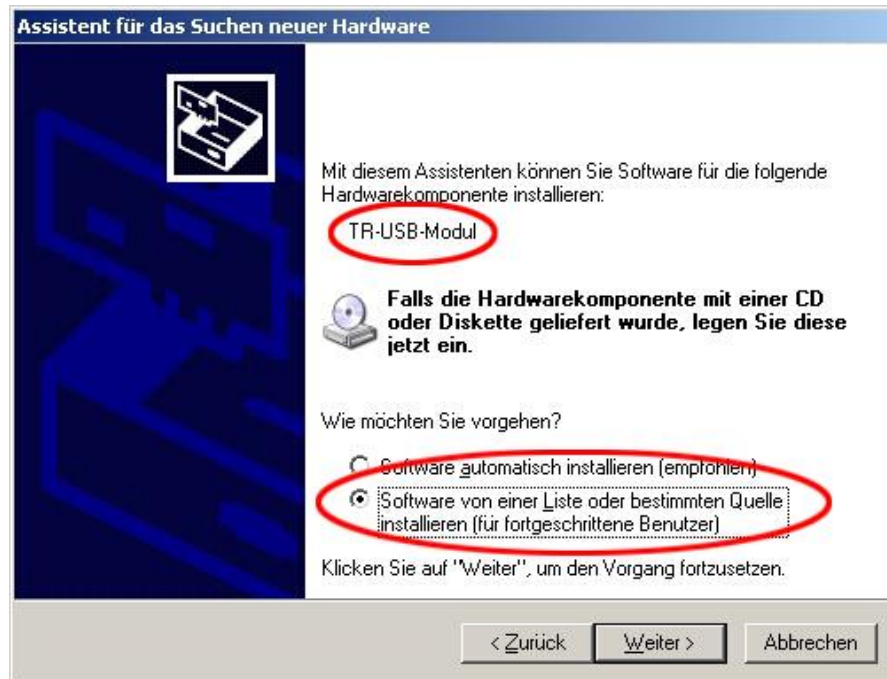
Assistent für das Suchen neuer Hardware

Mit diesem Assistenten können Sie Software für die folgende Hardwarekomponente installieren:

TR-USB-Modul

Falls die Hardwarekomponente mit einer CD oder Diskette geliefert wurde, legen Sie diese jetzt ein.

Wie möchten Sie vorgehen?

Software automatisch installieren (empfohlen)

Software von einer Liste oder bestimmten Quelle installieren (für fortgeschrittene Benutzer)

Klicken Sie auf "Weiter", um den Vorgang fortzusetzen.

< Zurück

Weiter >

Abbrechen